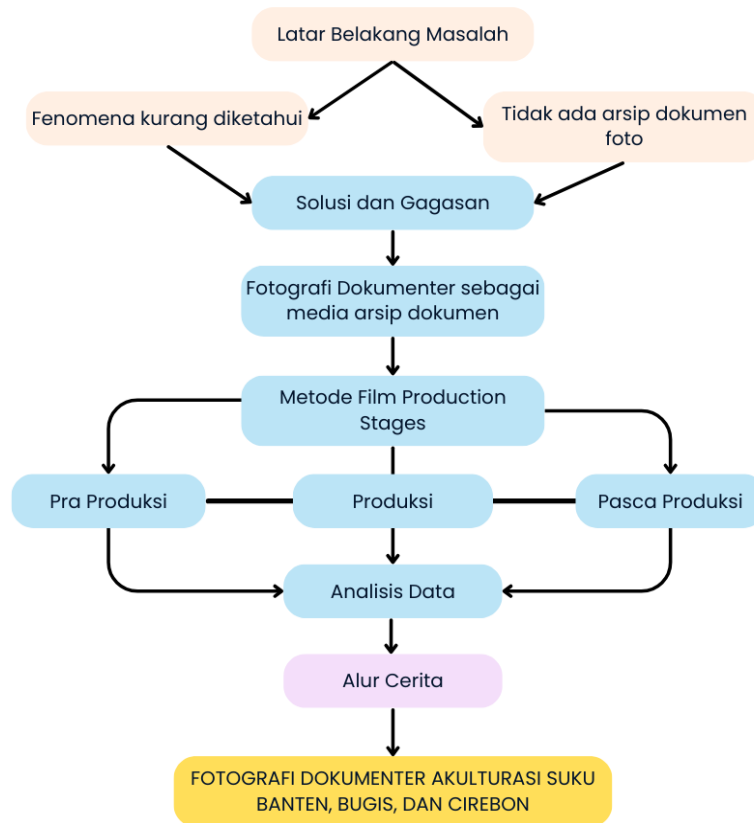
Latar Belakang Masalah

Fenomena kurang diketahui

Tidak ada arsip dokumen foto

Solusi dan Gagasan

Fotografi Dokumenter sebagai media arsip dokumen

Metode Film Production Stages

Pra Produksi

Produksi

Pasca Produksi

Analisis Data

Alur Cerita

FOTOGRAFI DOKUMENTER AKULTURASI SUKU BANTEN, BUGIS, DAN CIREBON